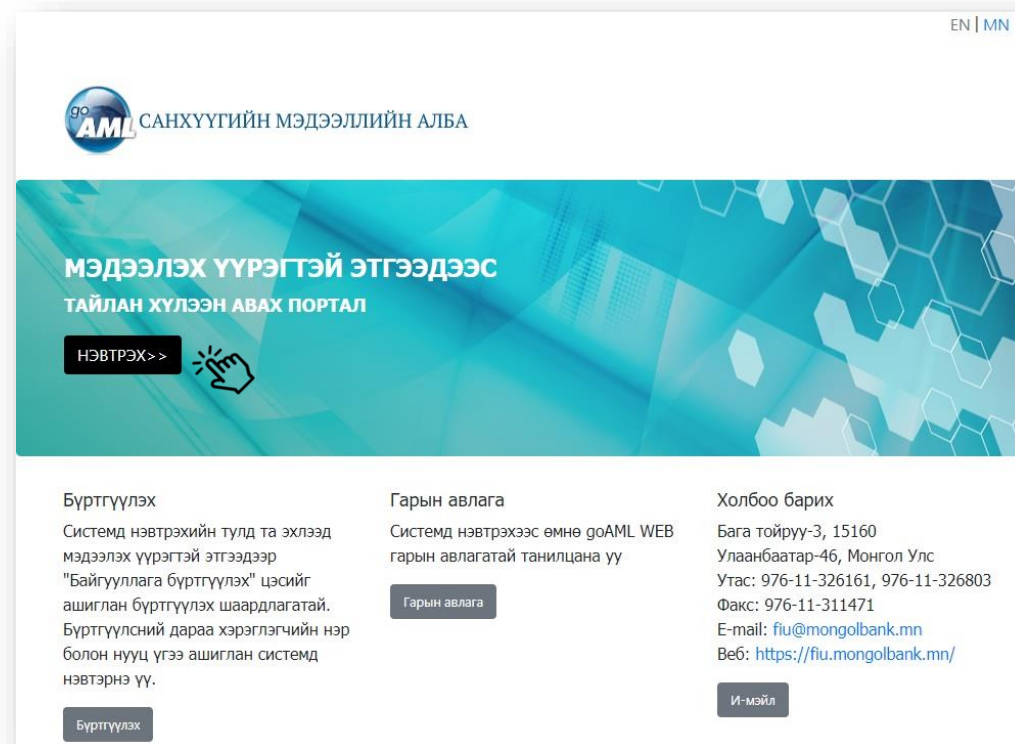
EN | MN

go AML САНХҮҮГИЙН МЭДЭЭЛЛИЙН АЛБА

МЭДЭЭЛЭХ ҮҮРЭГТЭЙ ЭТГЭЭДЭЭС
ТАЙЛАН ХҮЛЭЭН АВАХ ПОРТАЛ

НЭВТРЭХ>>

Бүртгүүлэх
Системд нэвтрэхийн тулд та эхлээд мэдээлэх үүрэгтэй этгээдээр "Байгууллага бүртгүүлэх" цэсийг ашиглан бүртгүүлэх шаардлагатай. Бүртгүүлсний дараа хэрэглэгчийн нэр болон нууц үгээ ашиглан системд нэвтэрнэ үү.

Бүртгүүлэх

Гарын авлага
Системд нэвтрэхээс өмнө goAML WEB гарын авлагатай танилцана уу

Гарын авлага

Холбоо барих
Бага тойруу-3, 15160
Улаанбаатар-46, Монгол Улс
Утас: 976-11-326161, 976-11-326803
Факс: 976-11-311471
E-mail: fiu@mongolbank.mn
Веб: https://fiu.mongolbank.mn/

И-мэйл